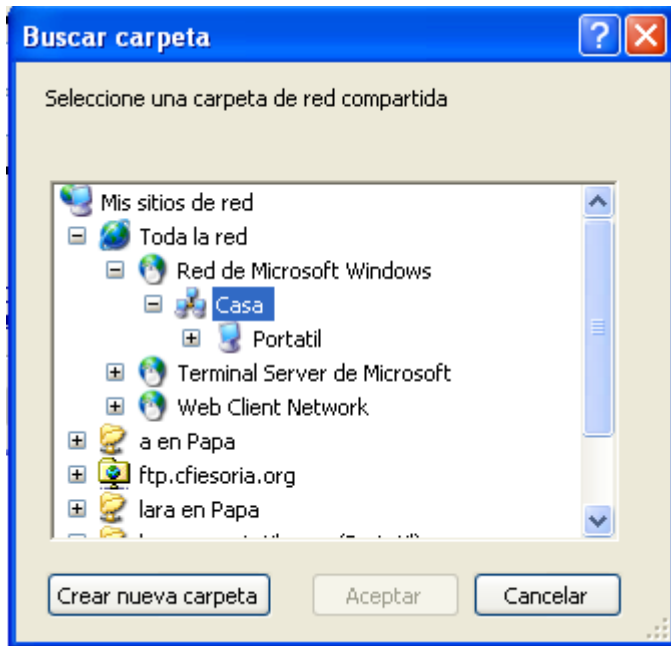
Buscar carpeta

Seleccione una carpeta de red compartida

Mis sitios de red
Toda la red
Red de Microsoft Windows
Casa
Portatil
Terminal Server de Microsoft
Web Client Network
a en Papa
ftp.cfiesoria.org
lara en Papa
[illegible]

Crear nueva carpeta
Aceptar
Cancelar